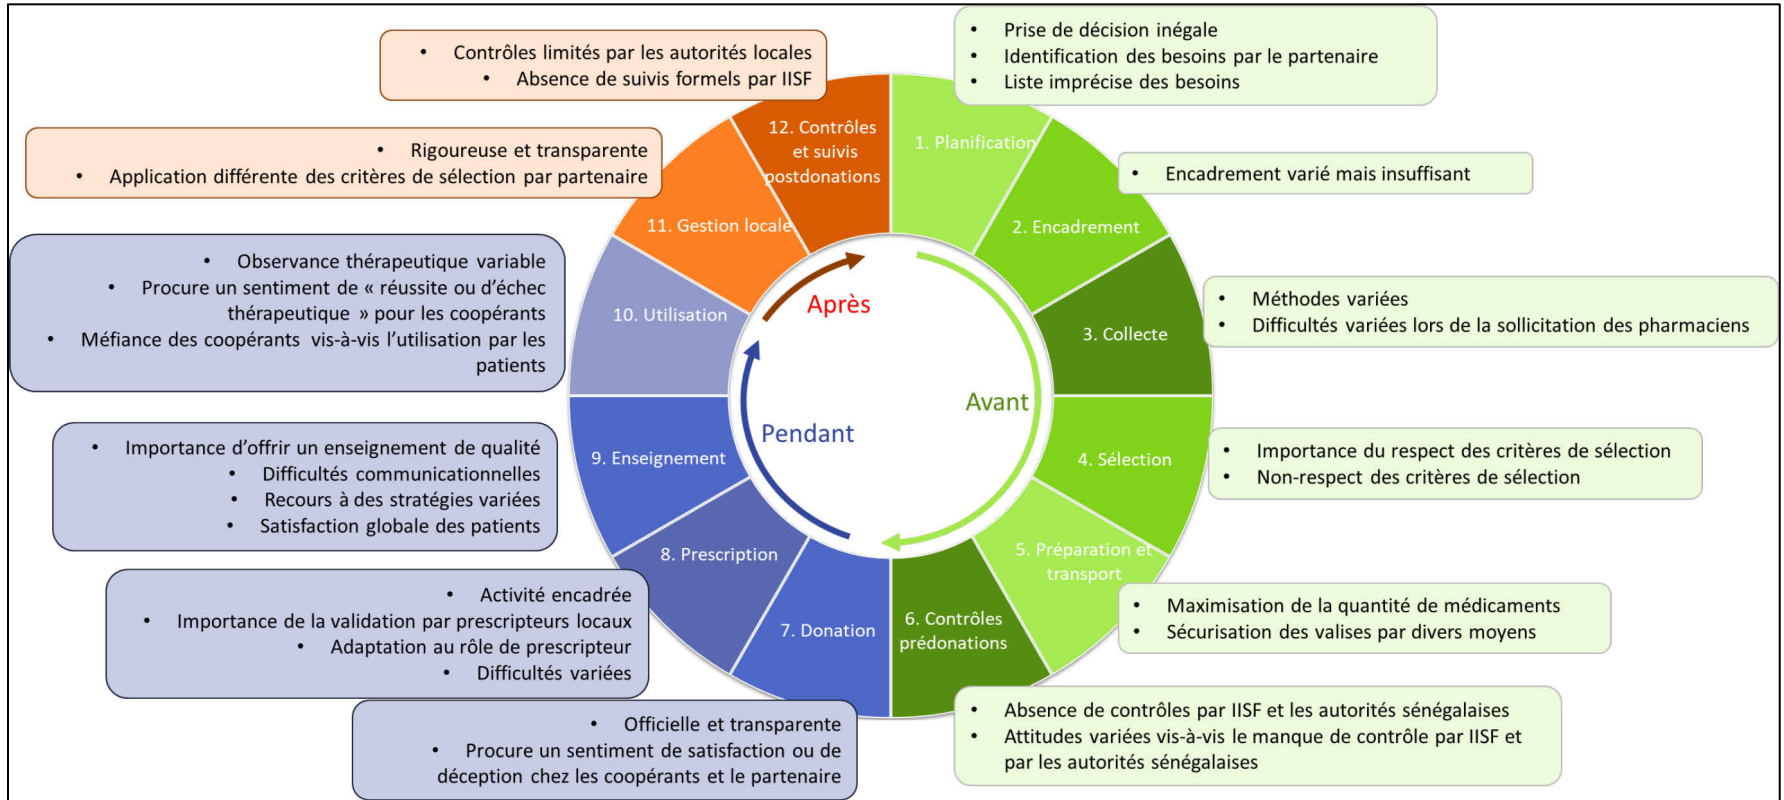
• Contrôles limités par les autorités locales
• Absence de suivis formels par IISF

• Prise de décision inégale
• Identification des besoins par le partenaire
• Liste imprécise des besoins

• Rigoureuse et transparente
• Application différente des critères de sélection par partenaire

• Encadrement varié mais insuffisant

• Observance thérapeutique variable
• Procure un sentiment de « réussite ou d'échec thérapeutique » pour les coopérants
• Méfiance des coopérants vis-à-vis l'utilisation par les patients

• Méthodes variées
• Difficultés variées lors de la sollicitation des pharmaciens

12. Contrôles et suivis postdonations

1. Planification

2. Encadrement

3. Collecte

4. Sélection

5. Préparation et transport

6. Contrôles prédonations

7. Donation

8. Prescription

9. Enseignement

10. Utilisation

11. Gestion locale

Après

Avant

Pendant

• Importance d'offrir un enseignement de qualité
• Difficultés communicationnelles
• Recours à des stratégies variées
• Satisfaction globale des patients

• Importance du respect des critères de sélection
• Non-respect des critères de sélection

• Activité encadrée
• Importance de la validation par prescripteurs locaux
• Adaptation au rôle de prescripteur
• Difficultés variées

• Maximisation de la quantité de médicaments
• Sécurisation des valises par divers moyens

• Officielle et transparente
• Procure un sentiment de satisfaction ou de déception chez les coopérants et le partenaire

• Absence de contrôles par IISF et les autorités sénégalaises
• Attitudes variées vis-à-vis le manque de contrôle par IISF et par les autorités sénégalaises